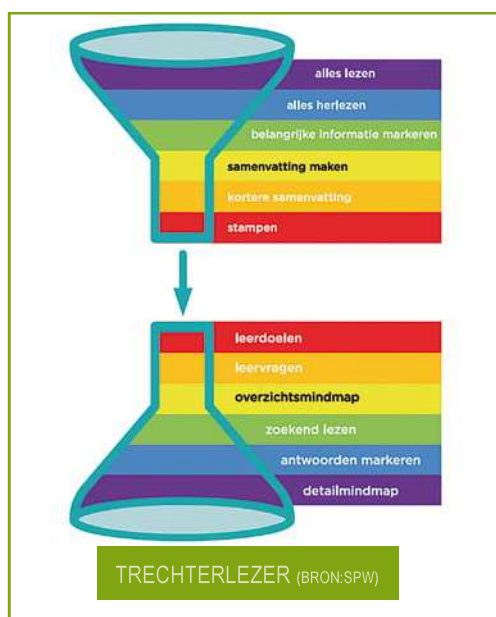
alles lezen

alles herlezen

belangrijke informatie markeren

samenvatting maken

kortere samenvatting

stampen

leerdoelen

leervragen

overzichtsmindmap

zoekend lezen

antwoorden markeren

detailmindmap

TRECHTERLEZER (BRON:SPW)